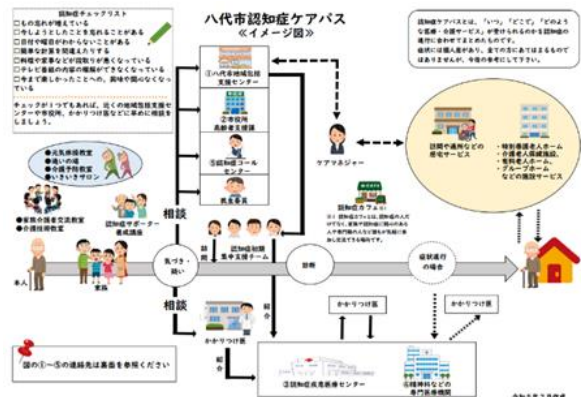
八代市認知症ケアパス
≪イメージ図≫

認知症チェックリスト
□もの忘れが増えている
□今しようとしたことを忘れることがある
□時間や場所がわからなくなることがある
□簡単な計算を間違えたりする
□料理や家事などが段取りよく出来なくなっている
□テレビ番組の内容の理解ができなくなっている
□今まで楽しかったことへの、興味や関心がなくなっている
チェックが1つでもあれば、近くの地域包括支援センターや市役所、かかりつけ医などに早めに相談をしましょう。

認知症ケアパスとは、「いつ」「どこで」「どのような医療・介護サービス」が受けられるのかを認知症の進行にあわせてまとめたものです。
症状には個人差があり、全ての方にあてはまるものではありませんが、今後の参考にして下さい。

●元気体操教室
●通いの場
●介護予防教室
●いきいきサロン

●家族の会交流教室
●介護技術教室

認知症サポーター養成講座

相談
相談

①八代市地域包括支援センター
②市役所高齢者支援課
③認知症コールセンター
④民生委員

ケアマネジャー

認知症カフェ
※1 認知症カフェとは、認知症の人とその家族、地域の人、専門職などが集う場です。

訪問介護や通所などの居宅サービス

・特別養護老人ホーム
・介護老人保健施設
・有料老人ホーム
・グループホーム
などの施設サービス

本人
家族

気づき・疑い
訪問
認知症初期集中支援チーム
診断
症状進行の場合

かかりつけ医
紹介
紹介
かかりつけ医
かかりつけ医

③認知症疾患医療センター
④精神科などの専門医療機関

図の①～⑤の連絡先は裏面を参照ください

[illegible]